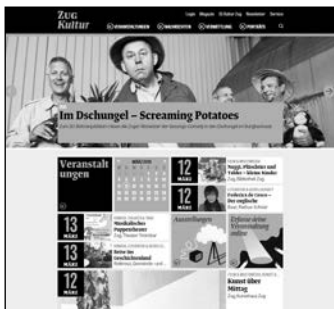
Zug Kultur

Login Mitglieder Zuger Kultur Zug Newsletter Service

VERANSTALTUNGEN NACHRICHTEN VERMITTLUNG PORTRÄTS

Im Dschungel – Screaming Potatoes

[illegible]

Veranstaltungen

12 MÄRZ

Nüsse, Pflänzchen und Täler – kleine Kinder

12 MÄRZ

Vorlesen in Gesten – Der englische

13 MÄRZ

Musikalisches Puppentheater

Ausstellungen

13 MÄRZ

Reise ins Geschichtenland

12 MÄRZ

Kunst über Mittag